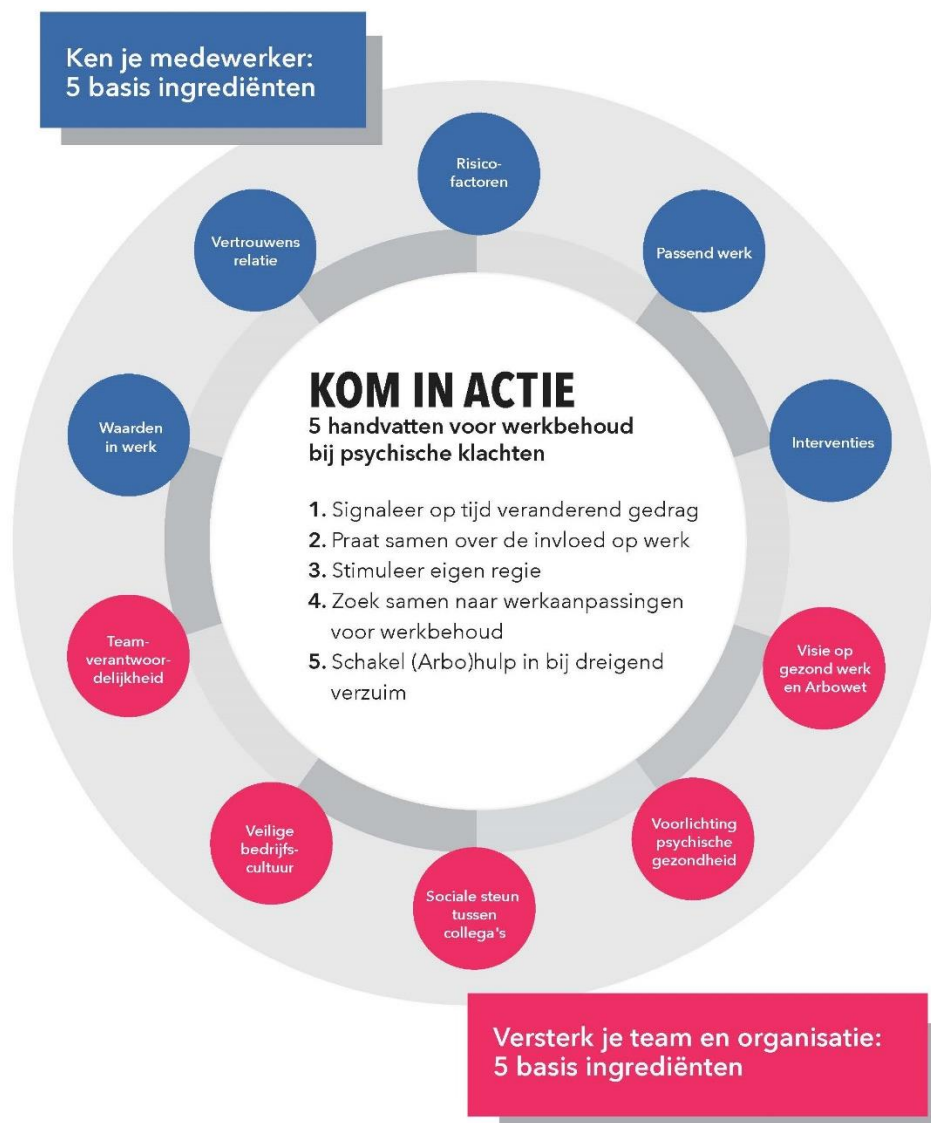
Ken je medewerker:
5 basis ingrediënten

Risicofactoren

Passend werk

Interventies

Vertrouwens relatie

Waarden in werk

KOM IN ACTIE
5 handvatten voor werkbehoud bij psychische klachten

1. Signaleer op tijd veranderend gedrag
2. Praat samen over de invloed op werk
3. Stimuleer eigen regie
4. Zoek samen naar werkaanpassingen voor werkbehoud
5. Schakel (Arbo)hulp in bij dreigend verzuim

Teamverantwoordelijkheid

Visie op gezond werk en Arbowet

Veilige bedrijfscultuur

Voorlichting psychische gezondheid

Sociale steun tussen collega's

Versterk je team en organisatie:
5 basis ingrediënten